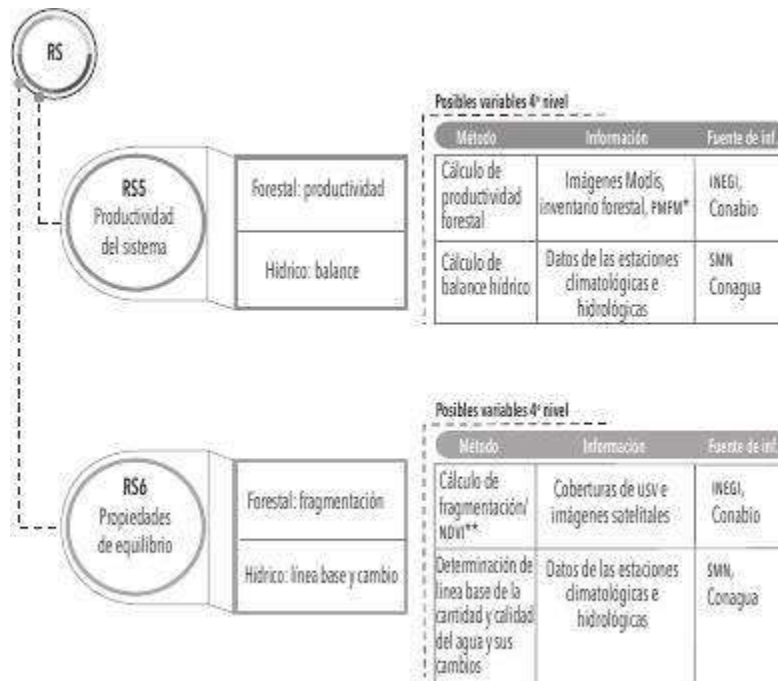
RS

RS5
Productividad del sistema

Forestal: productividad

Hídrico: balance

Posibles variables 4° nivel

| Método | Información | Fuente de inf. |
|---|---|---|
| Cálculo de productividad forestal | Imágenes Modis, inventario forestal, PMFM* | INEGI, Conabio |
| Cálculo de balance hídrico | Datos de las estaciones climatológicas e hidrológicas | SMN Conagua |

RS6
Propiedades de equilibrio

Forestal: fragmentación

Hídrico: línea base y cambio

Posibles variables 4° nivel

| Método | Información | Fuente de inf. |
|---|---|---|
| Cálculo de fragmentación/ NDVI** | Coberturas de USV e imágenes satelitales | INEGI, Conabio |
| Determinación de línea base de la cantidad y calidad del agua y sus cambios | Datos de las estaciones climatológicas e hidrológicas | SMN, Conagua |